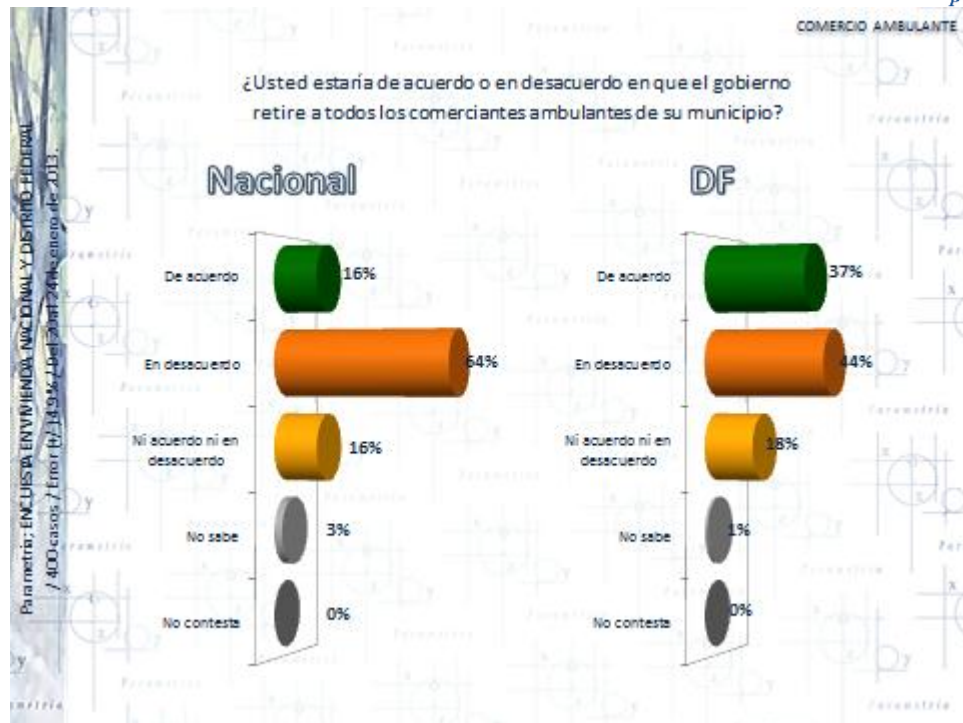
COMERCIO AMBULANTE

¿Usted estaría de acuerdo o en desacuerdo en que el gobierno retire a todos los comerciantes ambulantes de su municipio?

Nacional

DF

De acuerdo 16%
En desacuerdo 64%
Ni acuerdo ni en desacuerdo 16%
No sabe 3%
No contesta 0%

De acuerdo 37%
En desacuerdo 44%
Ni acuerdo ni en desacuerdo 18%
No sabe 1%
No contesta 0%

Parametría; ENCUESTA EN VIVIENDA NACIONAL Y DISTRITO FEDERAL / 400 casos / Error (+/-) 4.9% / Del 19 al 24 de enero de 2013.